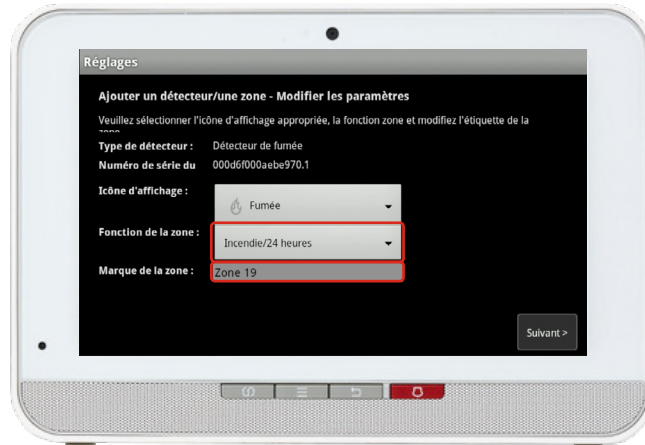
Réglages

Ajouter un détecteur/une zone - Modifier les paramètres

Veuillez sélectionner l'icône d'affichage appropriée, la fonction zone et modifiez l'étiquette de la zone

Type de détecteur : Détecteur de fumée

Numéro de série du 000d6f000aebe970.1

Icône d'affichage : Fumée

Fonction de la zone : Incendie/24 heures

Marque de la zone : Zone 19

Suivant >